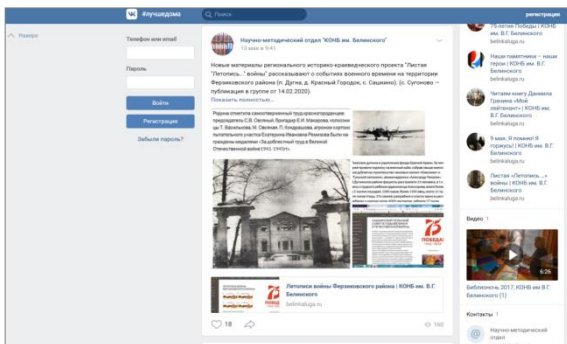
#лучшедома

Поиск

регистрация

Новости

Телефон или email

Пароль

Войти

Регистрация

Забыли пароль?

Научно-методический отдел "КОНБ им. Белинского"

13 мая в 9:40

Новые материалы регионального историко-краеведческого проекта "Листая "Летопись..." войны" рассказывают о событиях военного времени на территории Ферзиковского района (п. Дугна, д. Красный Городок, с. Сашкино). (с. Сугонова – публикация в группе от 14.02.2020).

Показать полностью...

Родина отметила самоотверженный труд красногородищев председатель С.В. Овечкин, бригадир Е.И. Макарова, колхозницы Т. Васильева, М. Овечкина, Л. Кондрашова, агроном сортоиспытательного участка Екатерина Ивановна Резникова были награждены медалями «За доблестный труд в Великой Отечественной войне 1941–1945гг».

75 ПОБЕДА!

Летописи войны Ферзиковского района | КОНБ им. В.Г. Белинского

belinkaluga.ru

18

192

75-летию Победы | КОНБ им. В.Г. Белинского

belinkaluga.ru

Наши памятники – наши герои | КОНБ им. В.Г. Белинского

belinkaluga.ru

Читаем книгу Даниила Гранина «Мой лейтенант» | КОНБ им. В.Г. Белинского

belinkaluga.ru

9 мая. Я помню! Я горжусь! | КОНБ им. В.Г. Белинского

belinkaluga.ru

Листая «Летопись...» войны | КОНБ им. В.Г. Белинского

belinkaluga.ru

Видео 1

6:26

Библионочь 2017. КОНБ им. В.Г. Белинского (1)

Контакты 1

Научно-методический отдел